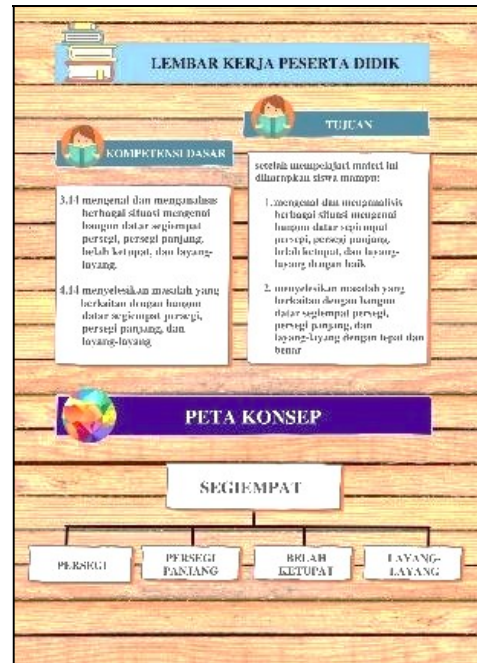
LEMBAR KERJA PESERTA DIDIK

KOMPETENSI DASAR

3.14 mengenal dan menganalisis berbagai situasi mengenai bangun datar segiempat persegi, persegi panjang, belah ketupat, dan layang-layang.

4.14 menyelesaikan masalah yang berkaitan dengan bangun datar segiempat persegi, persegi panjang, dan layang-layang.

TUJUAN

setelah mempelajari materi ini diharapkan siswa mampu:

1. mengenal dan menganalisis berbagai situasi mengenai bangun datar segiempat persegi, persegi panjang, belah ketupat, dan layang-layang dengan baik

2. menyelesaikan masalah yang berkaitan dengan bangun datar segiempat persegi, persegi panjang, dan layang-layang dengan tepat dan benar

PETA KONSEP

SEGIEMPAT

PERSEGI

PERSEGI PANJANG

BELAH KETUPAT

LAYANG-LAYANG